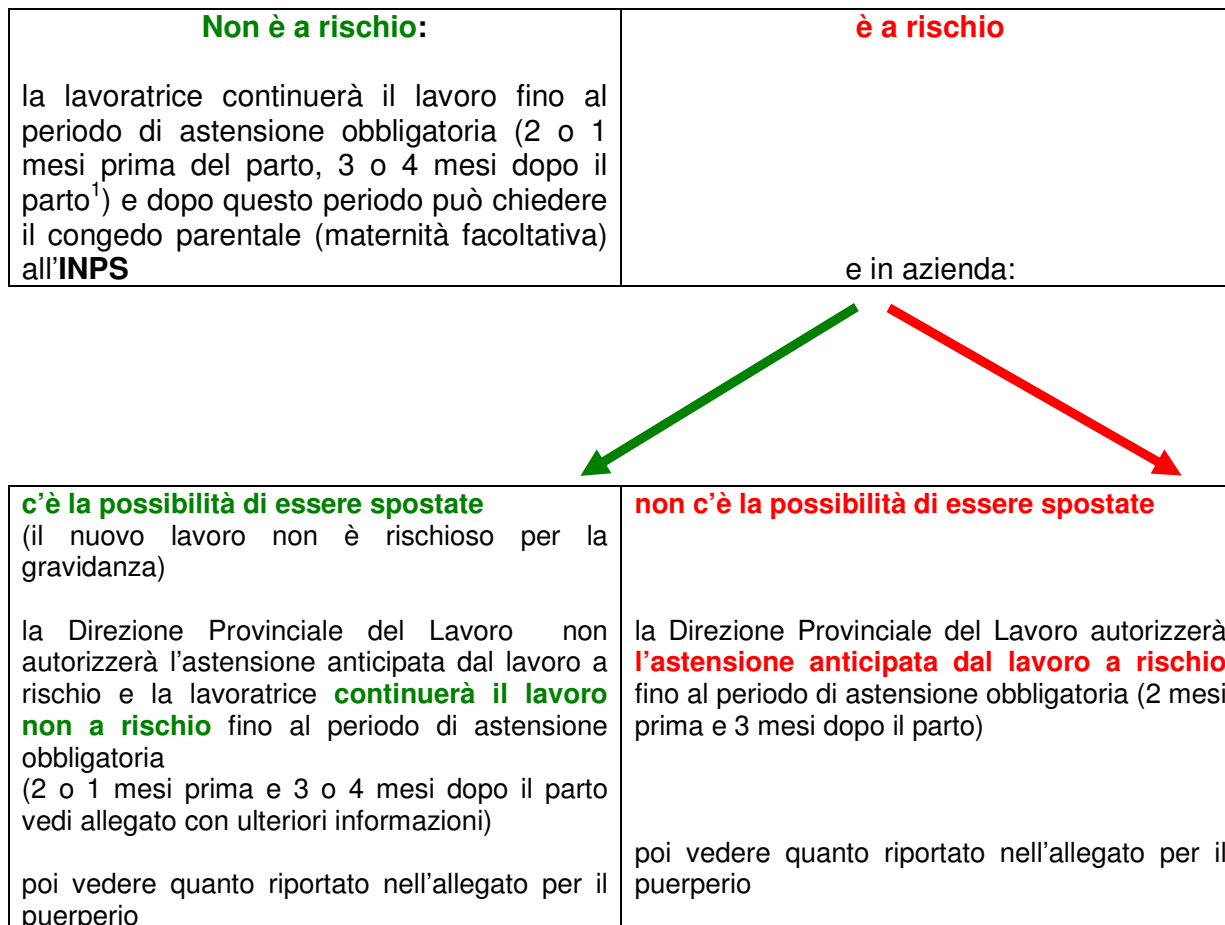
| **Non è a rischio:** | **è a rischio** |
|---|---|
| la lavoratrice continuerà il lavoro fino al periodo di astensione obbligatoria (2 o 1 mesi prima del parto, 3 o 4 mesi dopo il parto$^1$) e dopo questo periodo può chiedere il congedo parentale (maternità facoltativa) all'**INPS** | e in azienda: |

| **c'è la possibilità di essere spostate** (il nuovo lavoro non è rischioso per la gravidanza) | **non c'è la possibilità di essere spostate** |
|---|---|
| la Direzione Provinciale del Lavoro non autorizzerà l'astensione anticipata dal lavoro a rischio e la lavoratrice **continuerà il lavoro non a rischio** fino al periodo di astensione obbligatoria (2 o 1 mesi prima e 3 o 4 mesi dopo il parto vedi allegato con ulteriori informazioni) | la Direzione Provinciale del Lavoro autorizzerà **l'astensione anticipata dal lavoro a rischio** fino al periodo di astensione obbligatoria (2 mesi prima e 3 mesi dopo il parto) |
| poi vedere quanto riportato nell'allegato per il puerperio | poi vedere quanto riportato nell'allegato per il puerperio |